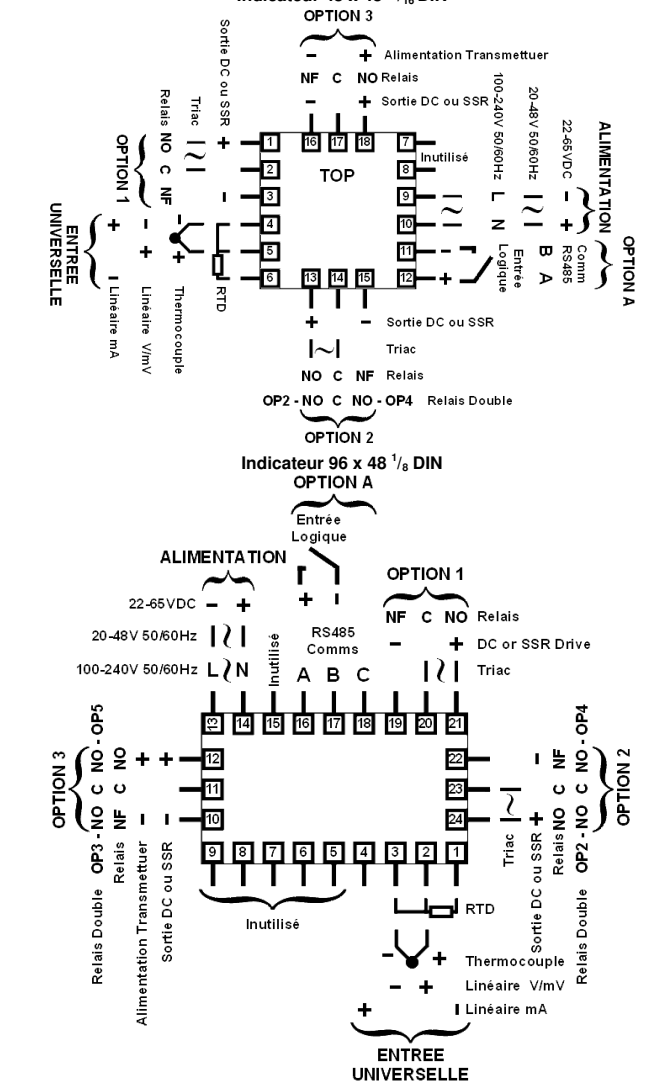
Indicateur 48 x 48 $^{1}/_{16}$ DIN
OPTION 3
– + Alimentation Transmettuer
NF C NO Relais
– + Sortie DC ou SSR

Sortie DC ou SSR + –
Triac
Relais NO C NF
OPTION 1
ENTREE UNIVERSELLE
+ – Linéaire mA
– + Linéaire V/mV
– + Thermocouple
RTD

1 2 3 4 5 6
16 17 18
TOP
13 14 15
7 8 9 10 11 12
Inutilisé

ALIMENTATION
22-65VDC – +
20-48V 50/60Hz
100-240V 50/60Hz L N
OPTION A
Comm RS485 B A
Entrée Logique – +

+ – Sortie DC ou SSR
Triac
NO C NF Relais
OP2 - NO C NO - OP4 Relais Double
OPTION 2

Indicateur 96 x 48 $^{1}/_{8}$ DIN
OPTION A
Entrée Logique
+ –
ALIMENTATION
22-65VDC – +
20-48V 50/60Hz
100-240V 50/60Hz L N
Inutilisé
RS485 Comms
A B C
OPTION 1
NF C NO Relais
– + DC or SSR Drive
Triac

13 14 15 16 17 18 19 20 21
12 11 10
22 23 24
9 8 7 6 5 4 3 2 1

OPTION 3
OP3 - NO C NO - OP5
Relais NF C NO
– +
Relais Double
Alimentation Transmettuer
Sortie DC ou SSR

OPTION 2
OP2 - NO C NO - OP4
Relais NO C NF
+ –
Triac
Sortie DC ou SSR
Relais Double

Inutilisé
RTD
– + Thermocouple
– + Linéaire V/mV
+ – Linéaire mA
ENTREE UNIVERSELLE